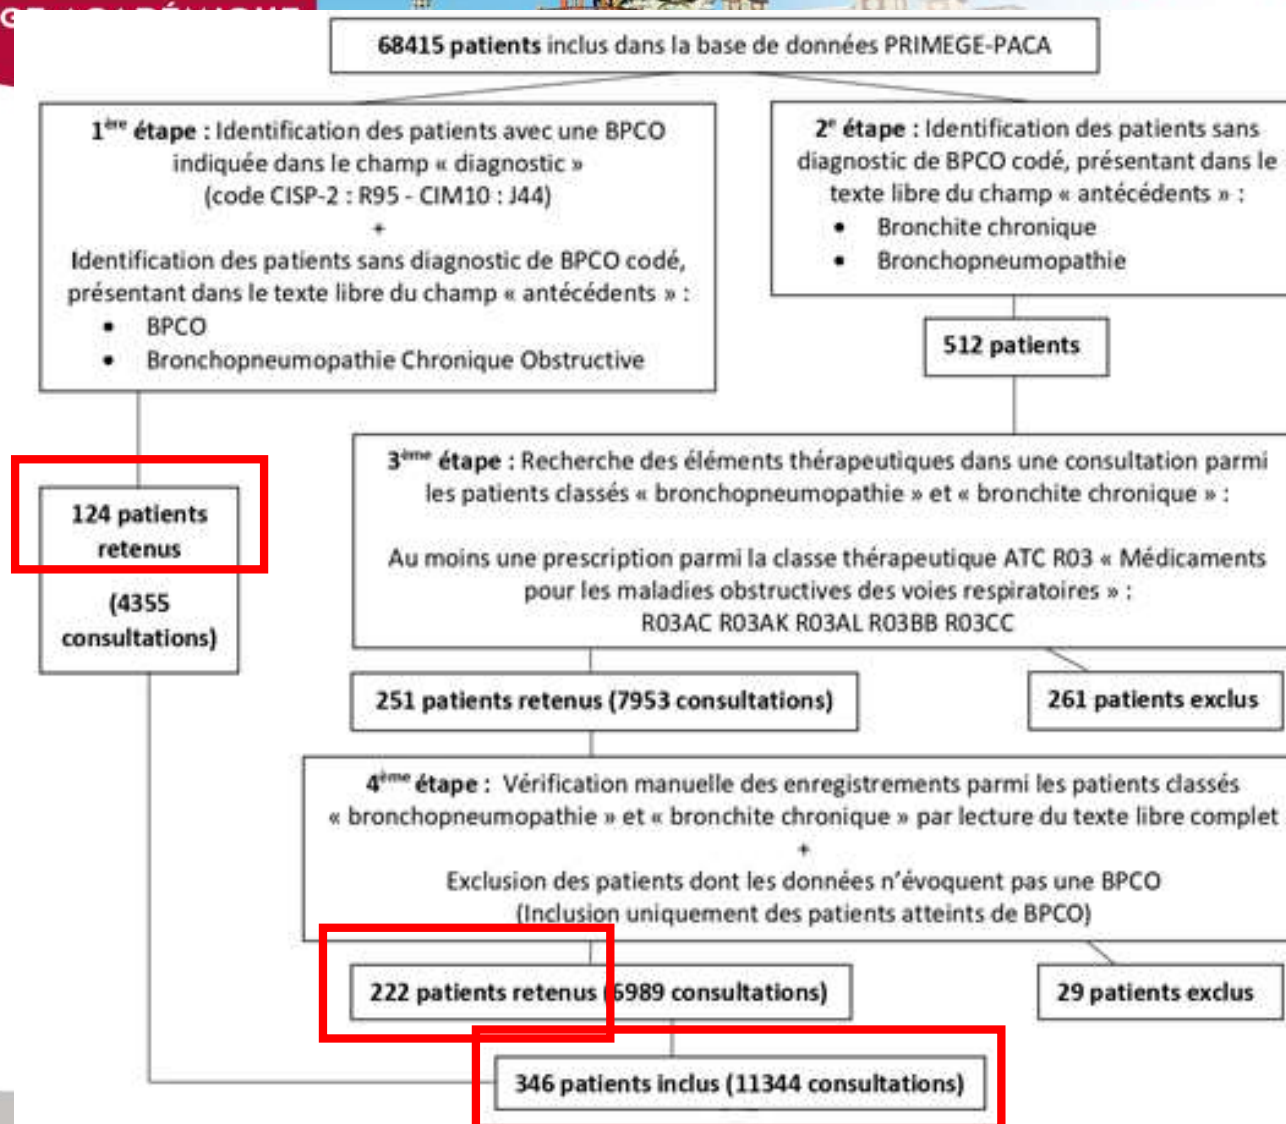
68415 patients inclus dans la base de données PRIMEGE-PACA

1ère étape : Identification des patients avec une BPCO indiquée dans le champ « diagnostic » (code CISP-2 : R95 - CIM10 : J44)
+
Identification des patients sans diagnostic de BPCO codé, présentant dans le texte libre du champ « antécédents » :
• BPCO
• Bronchopneumopathie Chronique Obstructive

2e étape : Identification des patients sans diagnostic de BPCO codé, présentant dans le texte libre du champ « antécédents » :
• Bronchite chronique
• Bronchopneumopathie

512 patients

124 patients retenus

(4355 consultations)

3ème étape : Recherche des éléments thérapeutiques dans une consultation parmi les patients classés « bronchopneumopathie » et « bronchite chronique » :

Au moins une prescription parmi la classe thérapeutique ATC R03 « Médicaments pour les maladies obstructives des voies respiratoires » :
R03AC R03AK R03AL R03BB R03CC

251 patients retenus (7953 consultations)

261 patients exclus

4ème étape : Vérification manuelle des enregistrements parmi les patients classés « bronchopneumopathie » et « bronchite chronique » par lecture du texte libre complet
+
Exclusion des patients dont les données n'évoquent pas une BPCO
(Inclusion uniquement des patients atteints de BPCO)

222 patients retenus (6989 consultations)

29 patients exclus

346 patients inclus (11344 consultations)